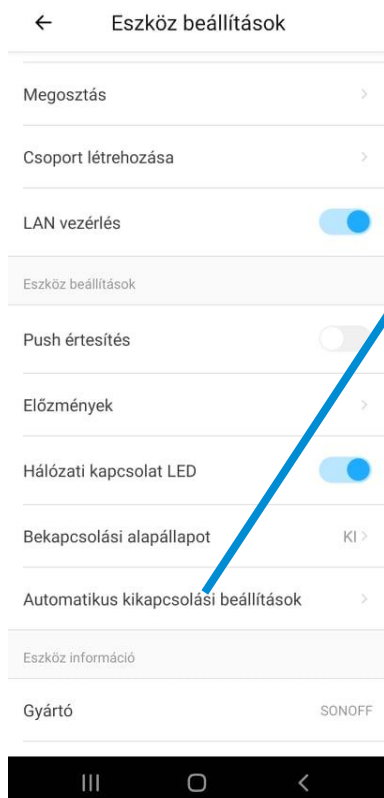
← Eszköz beállítások

Megosztás >

Csoport létrehozása >

LAN vezérlés

Eszköz beállítások

Push értesítés

Előzmények >

Hálózati kapcsolat LED

Bekapcsolási alapállapot KI >

Automatikus kikapcsolási beállítások >

Eszköz információ

Gyártó SONOFF